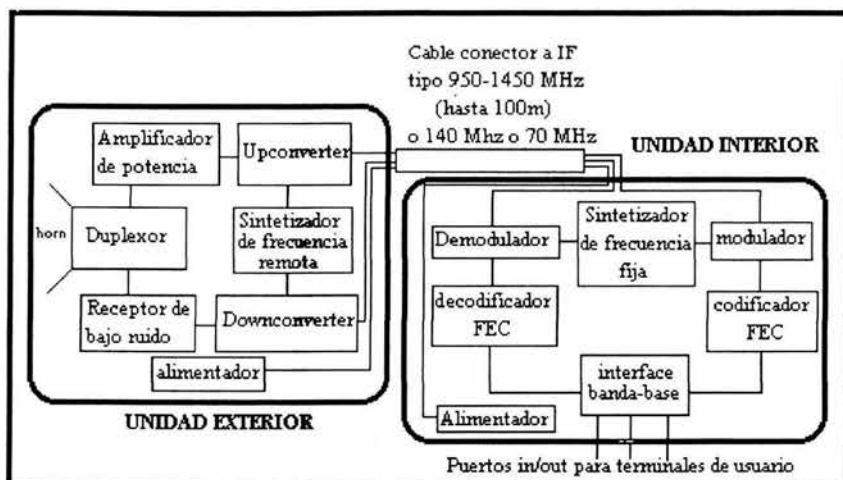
Cable conector a IF
tipo 950-1450 MHz
(hasta 100m)
o 140 Mhz o 70 MHz

UNIDAD INTERIOR

Amplificador de potencia

Upconverter

horn

Duplexor

Sintetizador de frecuencia remota

Receptor de bajo ruido

Downconverter

alimentador

UNIDAD EXTERIOR

Demodulador

Sintetizador de frecuencia fija

modulador

decodificador FEC

codificador FEC

interface banda-base

Alimentador

Puertos in/out para terminales de usuario